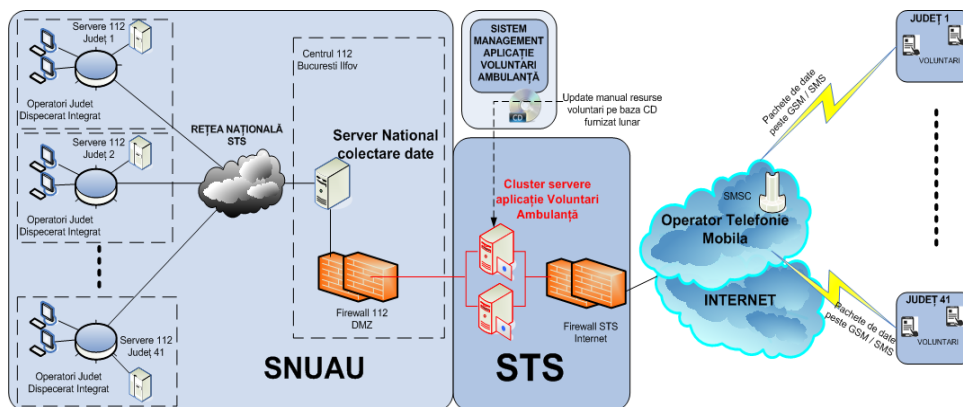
Servere 112
Județ 1

Operatori Judet
Dispecerat Integrat

Servere 112
Județ 2

Operatori Judet
Dispecerat Integrat

Servere 112
Județ 41

Operatori Judet
Dispecerat Integrat

REȚEA NAȚIONALĂ
STS

Centrul 112
Bucuresti Ilfov

Server National
colectare date

Firewall 112
DMZ

SNUAU

SISTEM
MANAGEMENT
APLICAȚIE
VOLUNTARI
AMBULANȚĂ

CD

Update manual resurse voluntari pe baza CD furnizat lunar

Cluster servere aplicație Voluntari Ambulanță

Firewall STS
Internet

STS

SMSC

Operator Telefonie
Mobila

INTERNET

Pachete de date peste GSM / SMS

Pachete de date peste GSM / SMS

JUDEȚ 1

VOLUNTARI

JUDEȚ 41

VOLUNTARI